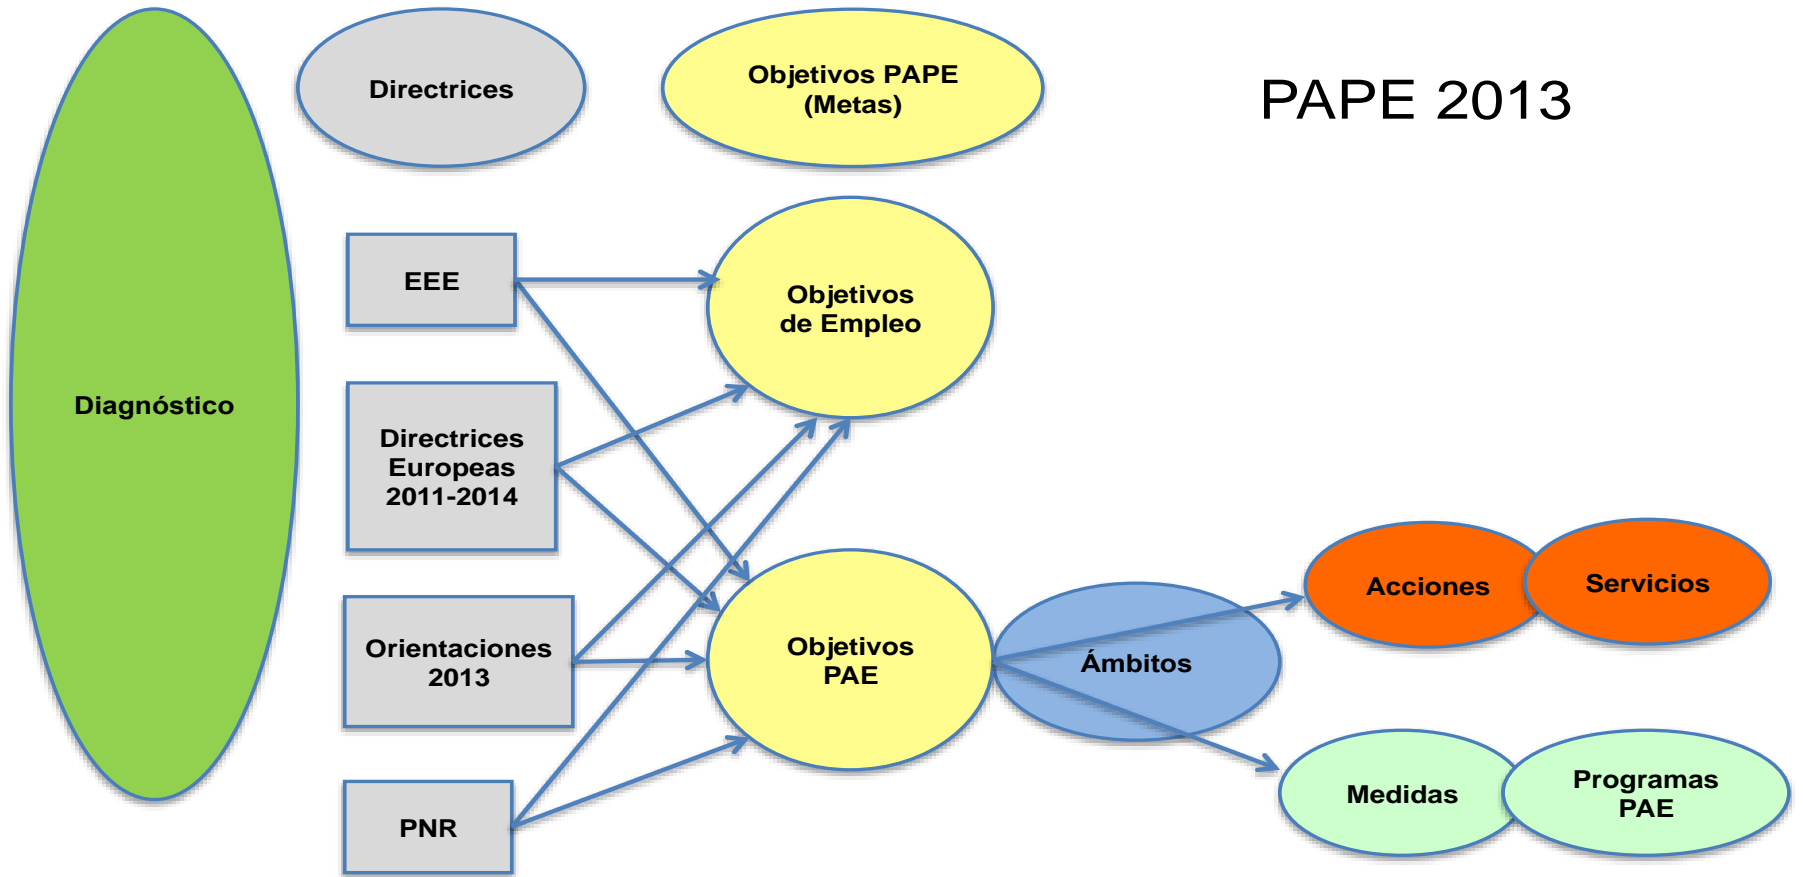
Diagnóstico

Directrices

Objetivos PAPE (Metas)

PAPE 2013

EEE

Directrices Europeas 2011-2014

Orientaciones 2013

PNR

Objetivos de Empleo

Objetivos PAE

Ámbitos

Acciones

Servicios

Medidas

Programas PAE